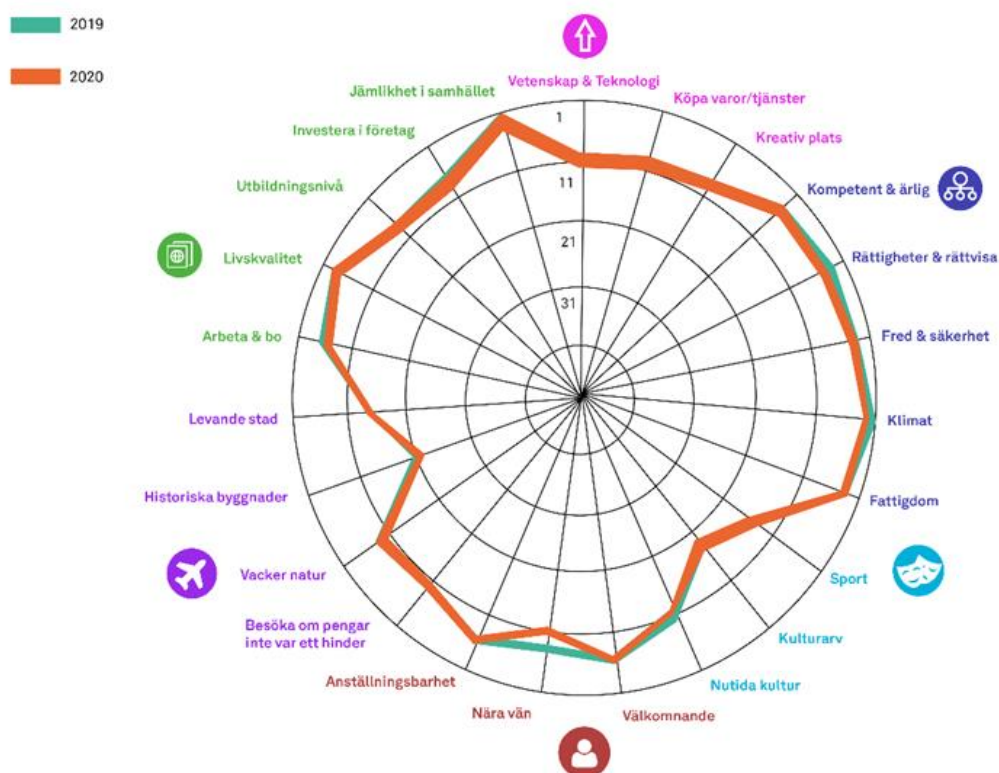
2019

2020

Vetenskap & Teknologi

Köpa varor/tjänster

Kreativ plats

Kompetent & ärlig

Rättigheter & rättvisa

Fred & säkerhet

Klimat

Fattigdom

Sport

Kulturarv

Nutida kultur

Välkomnande

Nära vän

Anställningsbarhet

Besöka om pengar inte var ett hinder

Vacker natur

Historiska byggnader

Levande stad

Arbeta & bo

Livskvalitet

Utbildningsnivå

Investera i företag

Jämlikhet i samhället

1

11

21

31